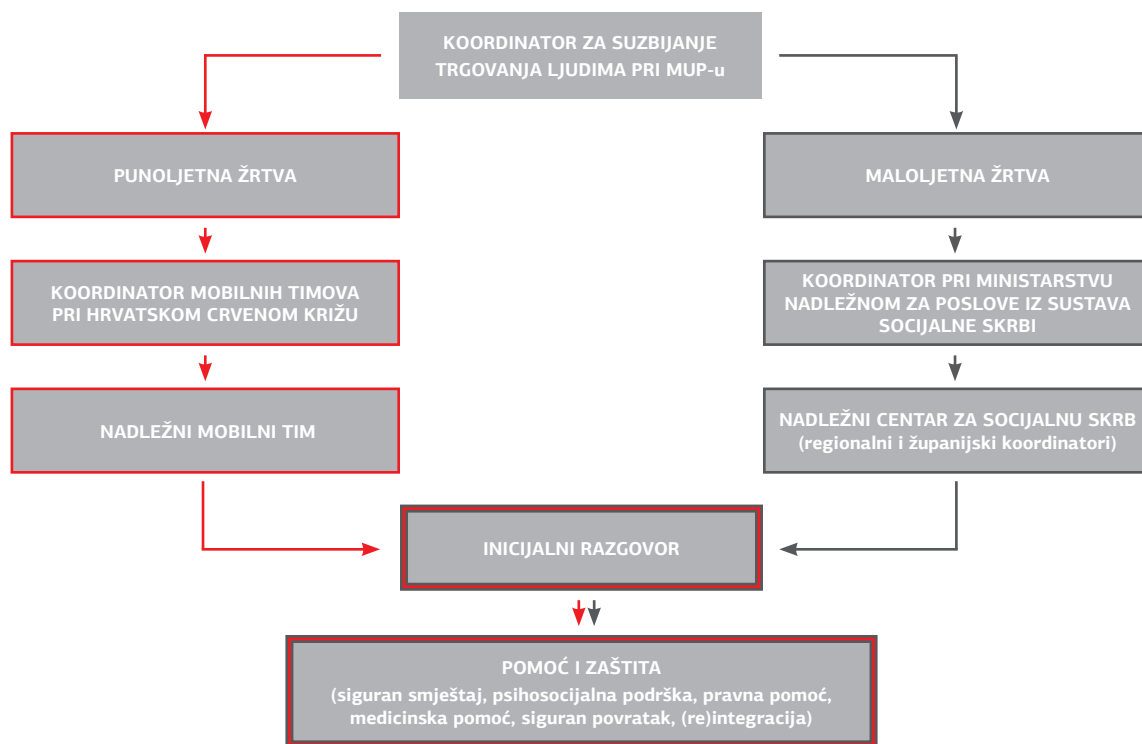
KOORDINATOR ZA SUZBIJANJE TRGOVANJA LJUDIMA PRI MUP-u

PUNOLJETNA ŽRTVA

KOORDINATOR MOBILNIH TIMOVA PRI HRVATSKOM CRVENOM KRIŽU

NADLEŽNI MOBILNI TIM

MALOLJETNA ŽRTVA

KOORDINATOR PRI MINISTARSTVU NADLEŽNOM ZA POSLOVE IZ SUSTAVA SOCIJALNE SKRBI

NADLEŽNI CENTAR ZA SOCIJALNU SKRB (regionalni i županijski koordinatori)

INICIJALNI RAZGOVOR

POMOĆ I ZAŠTITA
(siguran smještaj, psihosocijalna podrška, pravna pomoć, medicinska pomoć, siguran povratak, (re)integracija)